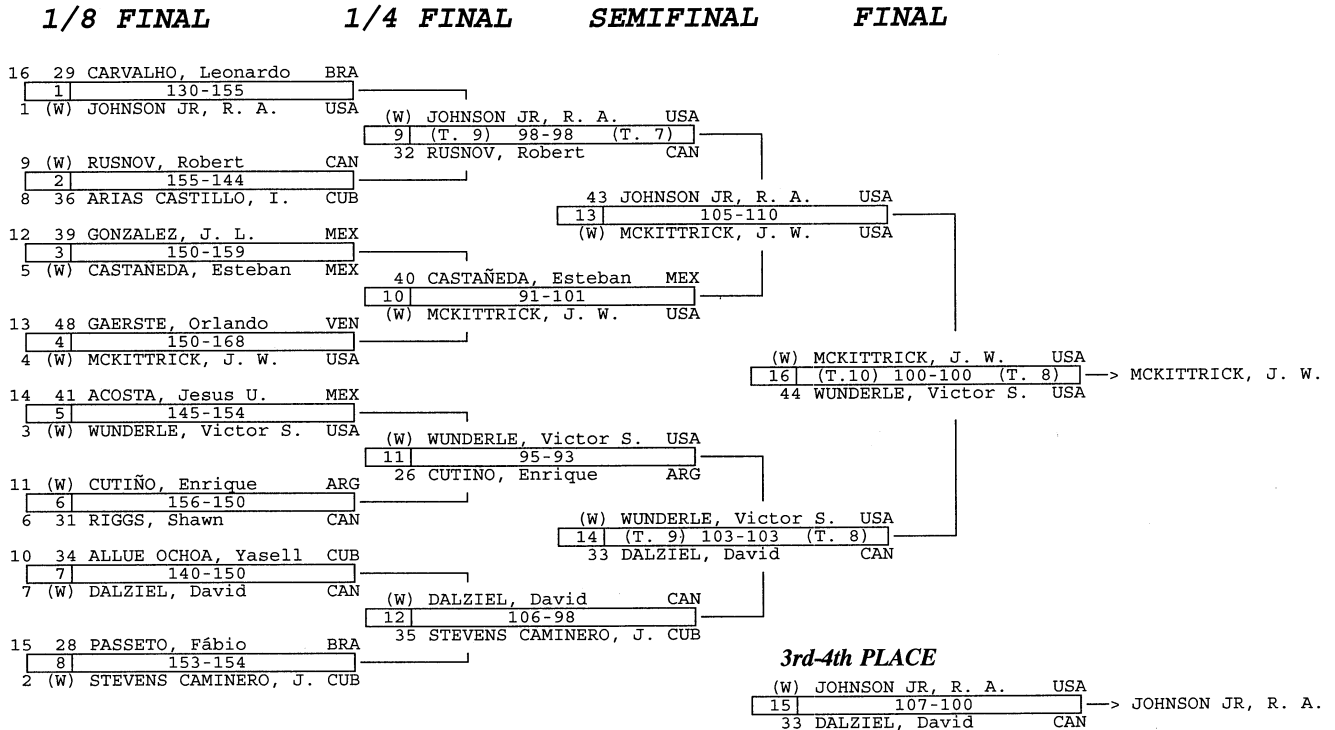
1/8 FINAL 1/4 FINAL SEMIFINAL FINAL

16 29 CARVALHO, Leonardo BRA
1 130-155
1 (W) JOHNSON JR, R. A. USA

9 (W) RUSNOV, Robert CAN
2 155-144
8 36 ARIAS CASTILLO, I. CUB

12 39 GONZALEZ, J. L. MEX
3 150-159
5 (W) CASTANEDA, Esteban MEX

13 48 GAERSTE, Orlando VEN
4 150-168
4 (W) MCKITTRICK, J. W. USA

14 41 ACOSTA, Jesus U. MEX
5 145-154
3 (W) WUNDERLE, Victor S. USA

11 (W) CUTIÑO, Enrique ARG
6 156-150
6 31 RIGGS, Shawn CAN

10 34 ALLUE OCHOA, Yasell CUB
7 140-150
7 (W) DALZIEL, David CAN

15 28 PASSETO, Fábio BRA
8 153-154
2 (W) STEVENS CAMINERO, J. CUB

(W) JOHNSON JR, R. A. USA
9 (T. 9) 98-98 (T. 7)
32 RUSNOV, Robert CAN

40 CASTAÑEDA, Esteban MEX
10 91-101
(W) MCKITTRICK, J. W. USA

(W) WUNDERLE, Victor S. USA
11 95-93
26 CUTINO, Enrique ARG

(W) DALZIEL, David CAN
12 106-98
35 STEVENS CAMINERO, J. CUB

43 JOHNSON JR, R. A. USA
13 105-110
(W) MCKITTRICK, J. W. USA

(W) WUNDERLE, Victor S. USA
14 (T. 9) 103-103 (T. 8)
33 DALZIEL, David CAN

(W) MCKITTRICK, J. W. USA
16 (T.10) 100-100 (T. 8) —> MCKITTRICK, J. W.
44 WUNDERLE, Victor S. USA

3rd-4th PLACE
(W) JOHNSON JR, R. A. USA
15 107-100 —> JOHNSON JR, R. A.
33 DALZIEL, David CAN